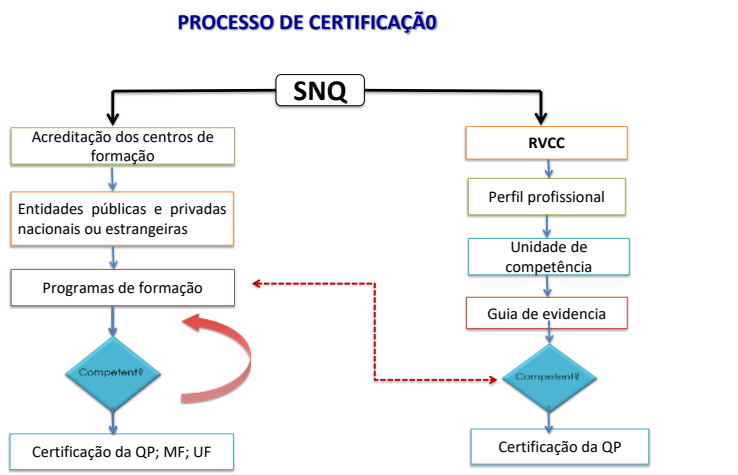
PROCESSO DE CERTIFICAÇÃ0

SNQ

Acreditação dos centros de formação

Entidades públicas e privadas nacionais ou estrangeiras

Programas de formação

Competent?

Certificação da QP; MF; UF

RVCC

Perfil profissional

Unidade de competência

Guia de evidencia

Competent?

Certificação da QP